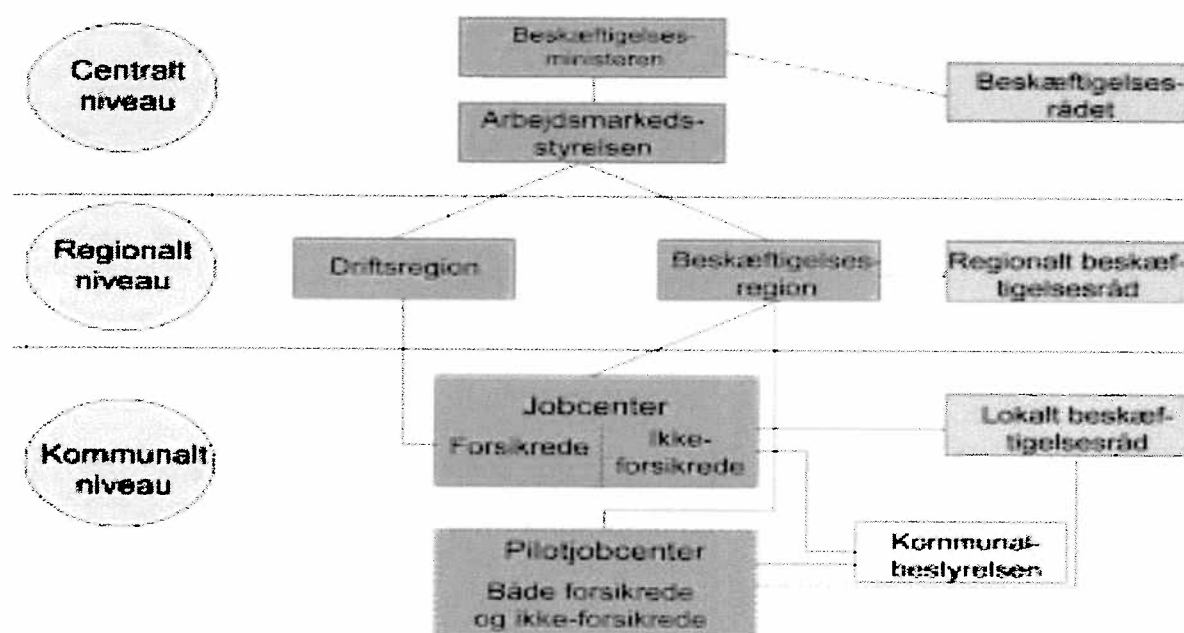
Centralt niveau

Beskæftigelses-ministeren

Beskæftigelses-rådet

Arbejdsmarkeds-styrelsen

Regionalt niveau

Driftsregion

Beskæftigelses-region

Regionalt beskæftigelsesråd

Kommunalt niveau

Jobcenter

Forsikrede

Ikke-forsikrede

Lokalt beskæftigelsesråd

Pilotjobcenter

Både forsikrede og ikke-forsikrede

Kommunal-beslyrelsen